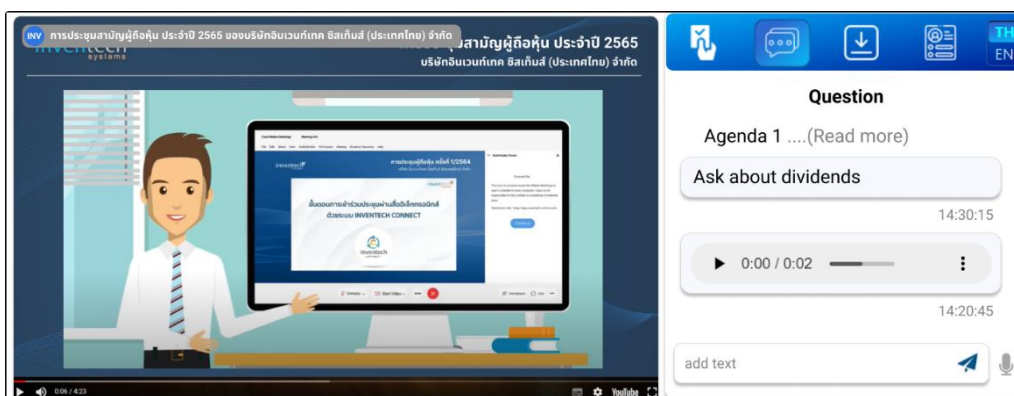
INV การประชุมสามัญผู้ถือหุ้น ประจำปี 2565 ของบริษัทอินเวนท์เทค ซิสเท็มส์ (ประเทศไทย) จำกัด

inventech systems

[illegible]สามัญผู้ถือหุ้น ประจำปี 2565
บริษัทอินเวนท์เทค ซิสเท็มส์ (ประเทศไทย) จำกัด

การประชุมผู้ถือหุ้น ครั้งที่ 1/2564

ขั้นตอนการเข้าร่วมประชุมผ่านสื่ออิเล็กทรอนิกส์ ด้วยระบบ INVENTECH CONNECT

inventech

0:06 / 4:23

YouTube

TH
EN

Question

Agenda 1 ....(Read more)

Ask about dividends

14:30:15

0:00 / 0:02

14:20:45

add text